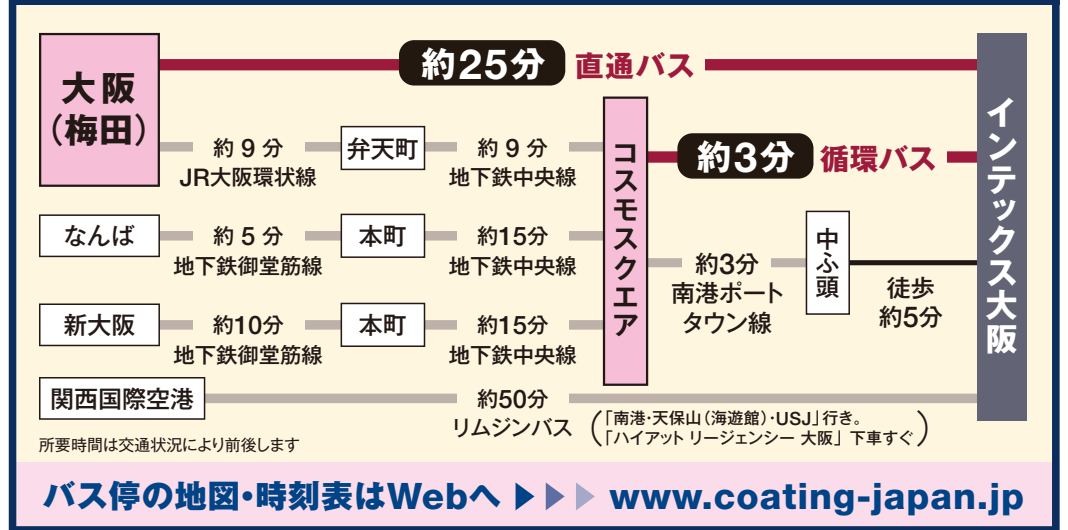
大阪
（梅田）

約25分 直通バス

インテックス大阪

約９分
JR大阪環状線

弁天町

約９分
地下鉄中央線

コスモスクエア

約3分 循環バス

なんば

約５分
地下鉄御堂筋線

本町

約15分
地下鉄中央線

約3分
南港ポートタウン線

中ふ頭

徒歩
約5分

新大阪

約10分
地下鉄御堂筋線

本町

約15分
地下鉄中央線

関西国際空港

約50分
リムジンバス
（「南港·天保山（海遊館）·USJ」行き。「ハイアット リージェンシー 大阪」下車すぐ）

所要時間は交通状況により前後します

バス停の地図·時刻表はWebへ www.coating-japan.jp